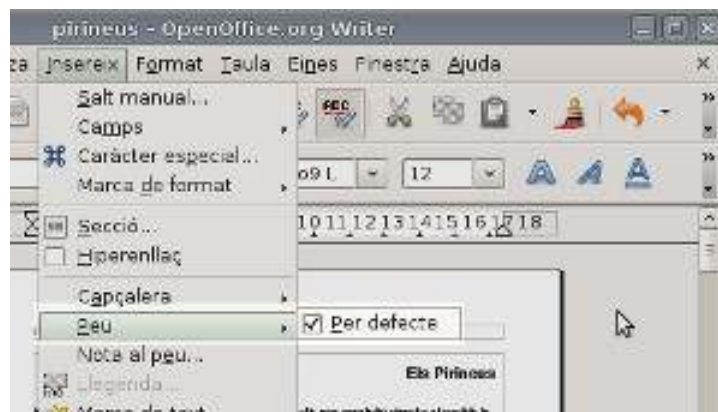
pirineus - OpenOffice.org Writer

za Insereix Format Taula Eines Finestra Ajuda

Salt manual...
Camps
Caràcter especial...
Marca de format
Secció...
Hiperenllaç
Capçalera
Peu
Nota al peu...
Llegenda...
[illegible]

o9 L
12
10 11 12 13 14 15 16 17 18

Per defecte

Els Pirineus
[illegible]